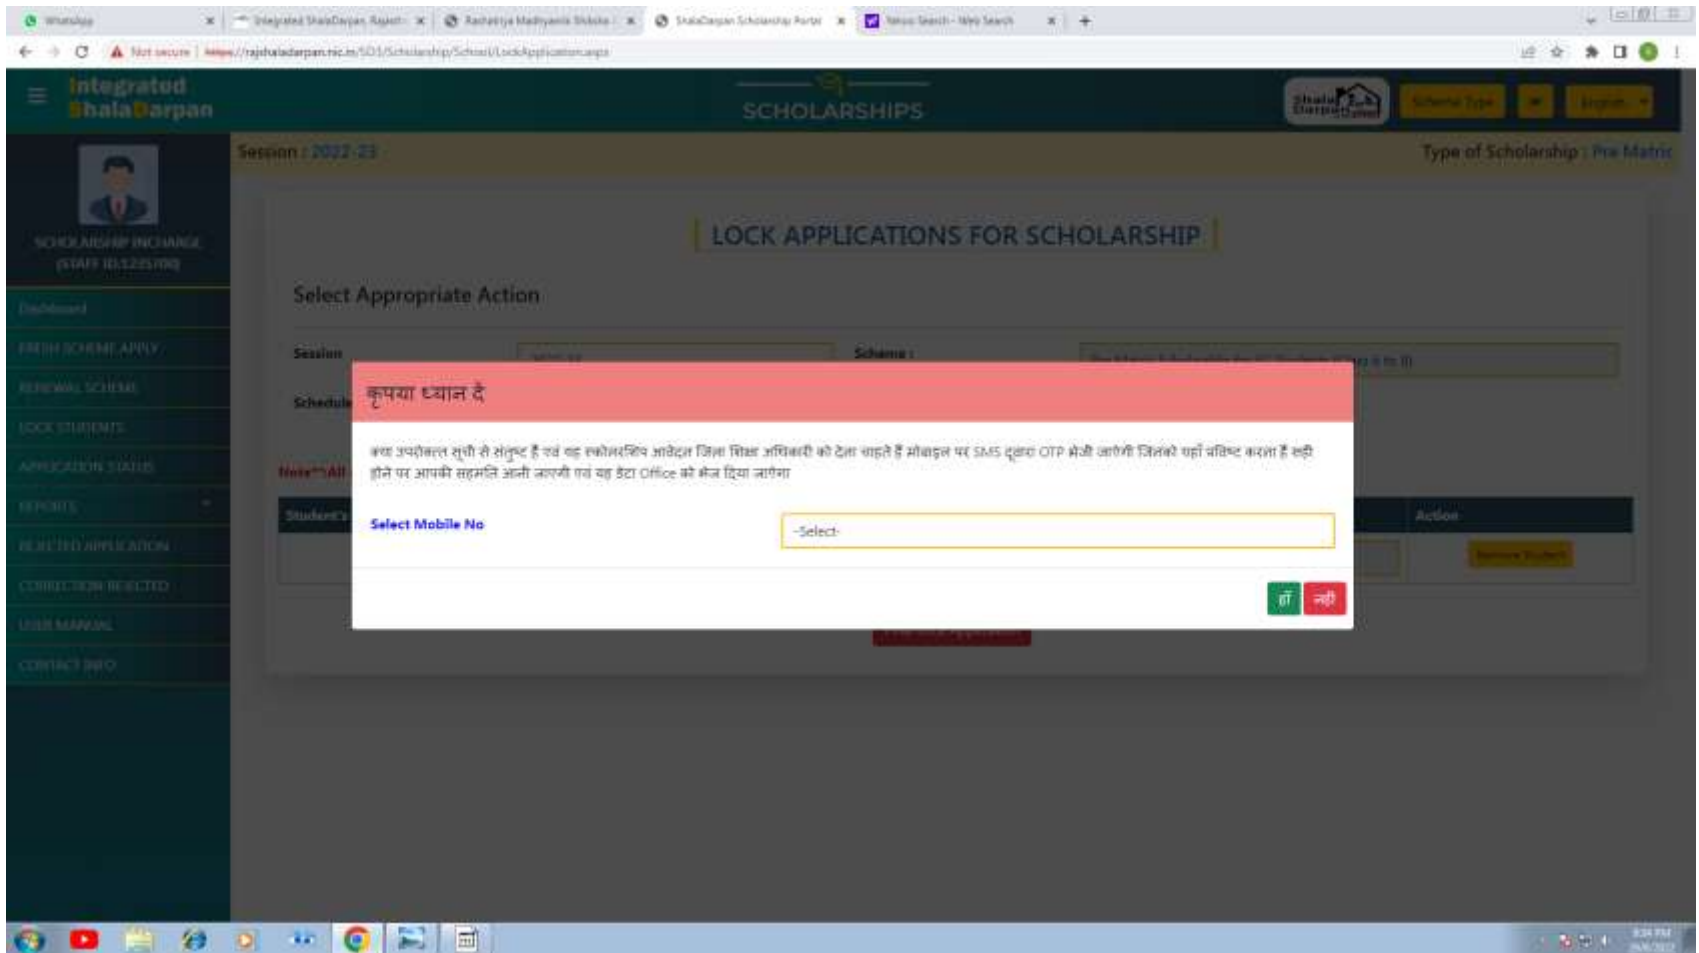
WhatsApp | Integrated ShalaDarpan, Rajasth | Rashtriya Madhyamik Shiksha | ShalaDarpan Scholarship Portal | Yahoo Search - Web Search

Not secure | https://rajshaladarpan.nic.in/SD3/Scholarship/School/LockApplication.aspx

Integrated ShalaDarpan

SCHOLARSHIPS

Scheme Type | English

SCHOLARSHIP INCHARGE (STAFF ID:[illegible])

Dashboard
FRESH SCHEME APPLY
RENEWAL SCHEME
LOCK STUDENTS
APPLICATION STATUS
REPORTS
REJECTED APPLICATION
CORRECTION REJECTED
USER MANUAL
CONTACT INFO

Session : 2022-23

Type of Scholarship : Pre Matric

LOCK APPLICATIONS FOR SCHOLARSHIP

Select Appropriate Action

Session 2022-23

Scheme : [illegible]

Schedule

Note**:All

Student's

Action

कृपया ध्यान दें

क्या उपरोक्त सूची से संतुष्ट हैं एवं यह स्कोलरशिप आवेदन जिला शिक्षा अधिकारी को देना चाहते हैं मोबाइल पर SMS द्वारा OTP भेजी जायेगी जिसको यहाँ प्रविष्ट करना है सही होने पर आपकी सहमति मानी जाएगी एवं यह डेटा Office को भेज दिया जायेगा

Select Mobile No

-Select-

हाँ नहीं